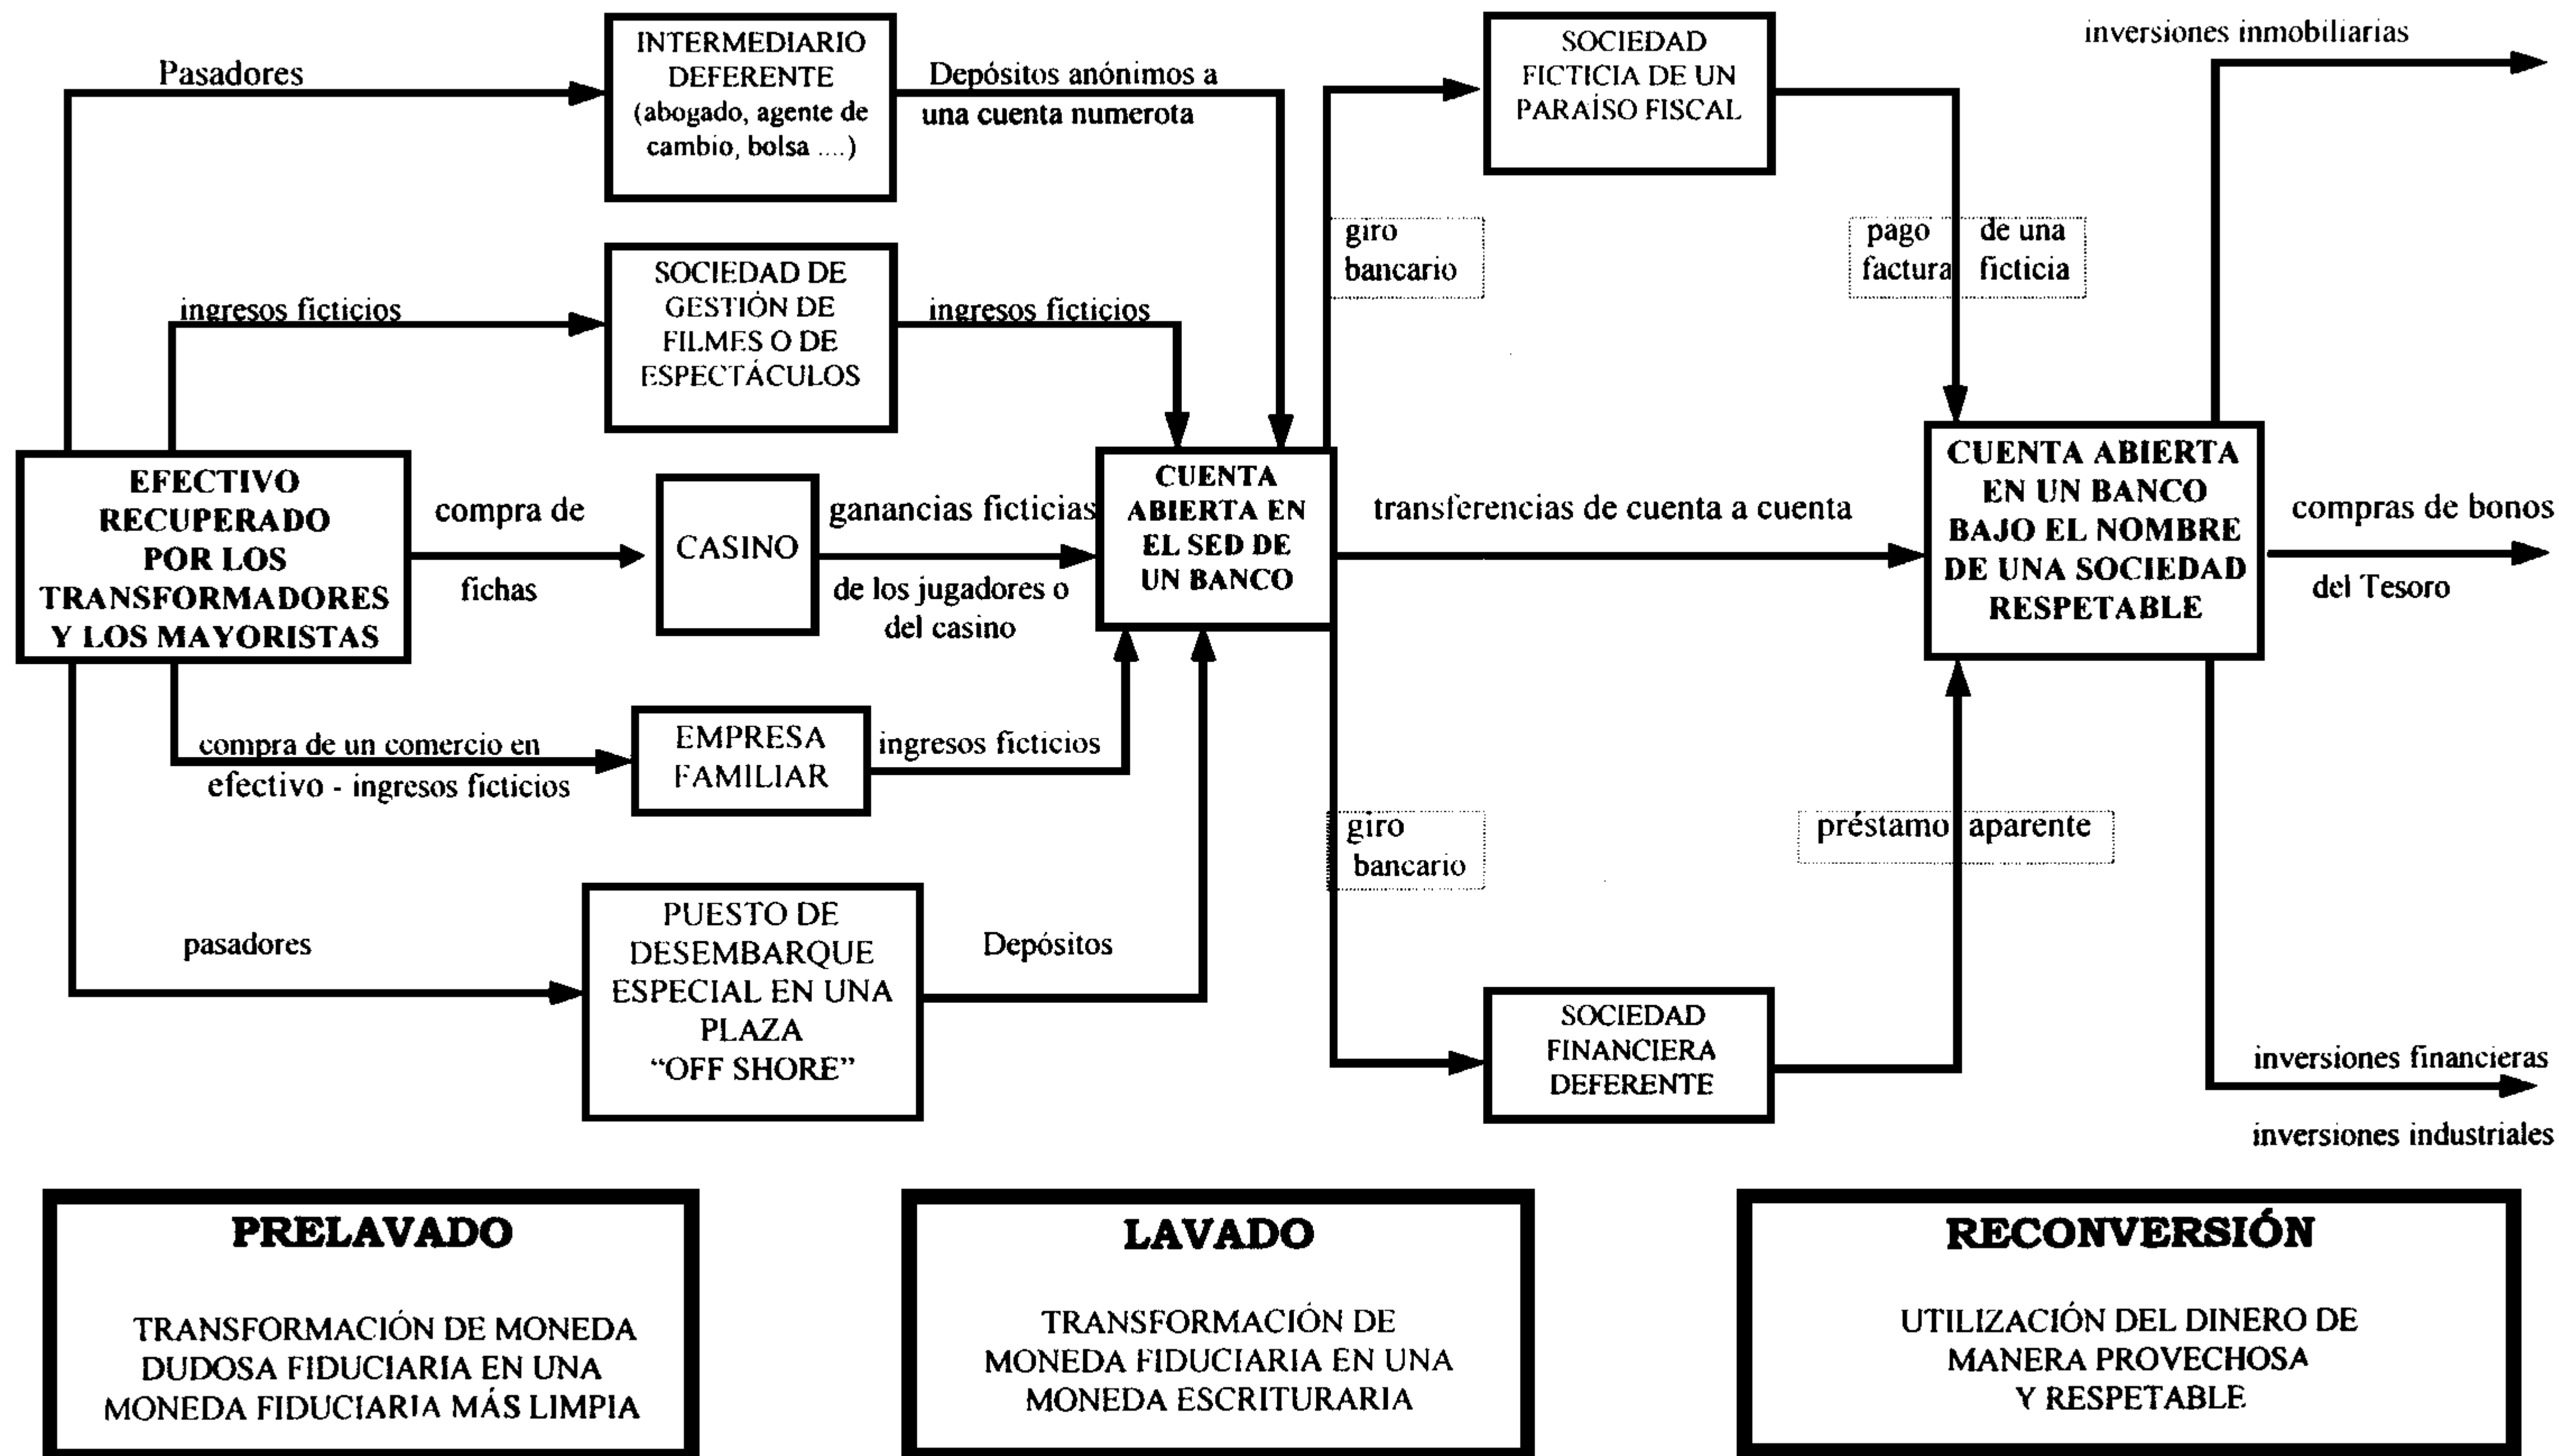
Pasadores

INTERMEDIARIO DEFERENTE (abogado, agente de cambio, bolsa ....)

Depósitos anónimos a una cuenta numerota

SOCIEDAD FICTICIA DE UN PARAÍSO FISCAL

inversiones inmobiliarias

giro bancario

pago factura de una ficticia

ingresos ficticios

SOCIEDAD DE GESTIÓN DE FILMES O DE ESPECTÁCULOS

ingresos ficticios

EFECTIVO RECUPERADO POR LOS TRANSFORMADORES Y LOS MAYORISTAS

compra de fichas

CASINO

ganancias ficticias de los jugadores o del casino

CUENTA ABIERTA EN EL SED DE UN BANCO

transferencias de cuenta a cuenta

CUENTA ABIERTA EN UN BANCO BAJO EL NOMBRE DE UNA SOCIEDAD RESPETABLE

compras de bonos del Tesoro

compra de un comercio en efectivo - ingresos ficticios

EMPRESA FAMILIAR

ingresos ficticios

giro bancario

préstamo aparente

pasadores

PUESTO DE DESEMBARQUE ESPECIAL EN UNA PLAZA "OFF SHORE"

Depósitos

SOCIEDAD FINANCIERA DEFERENTE

inversiones financieras

inversiones industriales

PRELAVADO

TRANSFORMACIÓN DE MONEDA DUDOSA FIDUCIARIA EN UNA MONEDA FIDUCIARIA MÁS LIMPIA

LAVADO

TRANSFORMACIÓN DE MONEDA FIDUCIARIA EN UNA MONEDA ESCRITURARIA

RECONVERSIÓN

UTILIZACIÓN DEL DINERO DE MANERA PROVECHOSA Y RESPETABLE